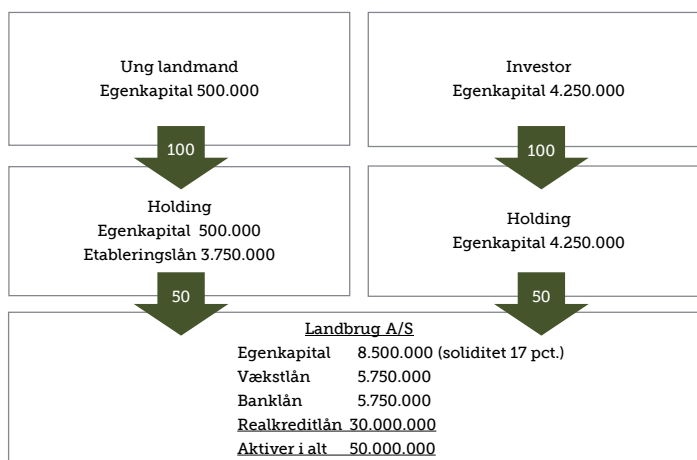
Ung landmand
Egenkapital 500.000

Investor
Egenkapital 4.250.000

100

100

Holding
Egenkapital 500.000
Etableringslån 3.750.000

Holding
Egenkapital 4.250.000

50

50

Landbrug A/S

| | |
|---|---|
| Egenkapital | 8.500.000 (soliditet 17 pct.) |
| Vækstlån | 5.750.000 |
| Banklån | 5.750.000 |
| Realkreditlån | 30.000.000 |
| Aktiver i alt | 50.000.000 |